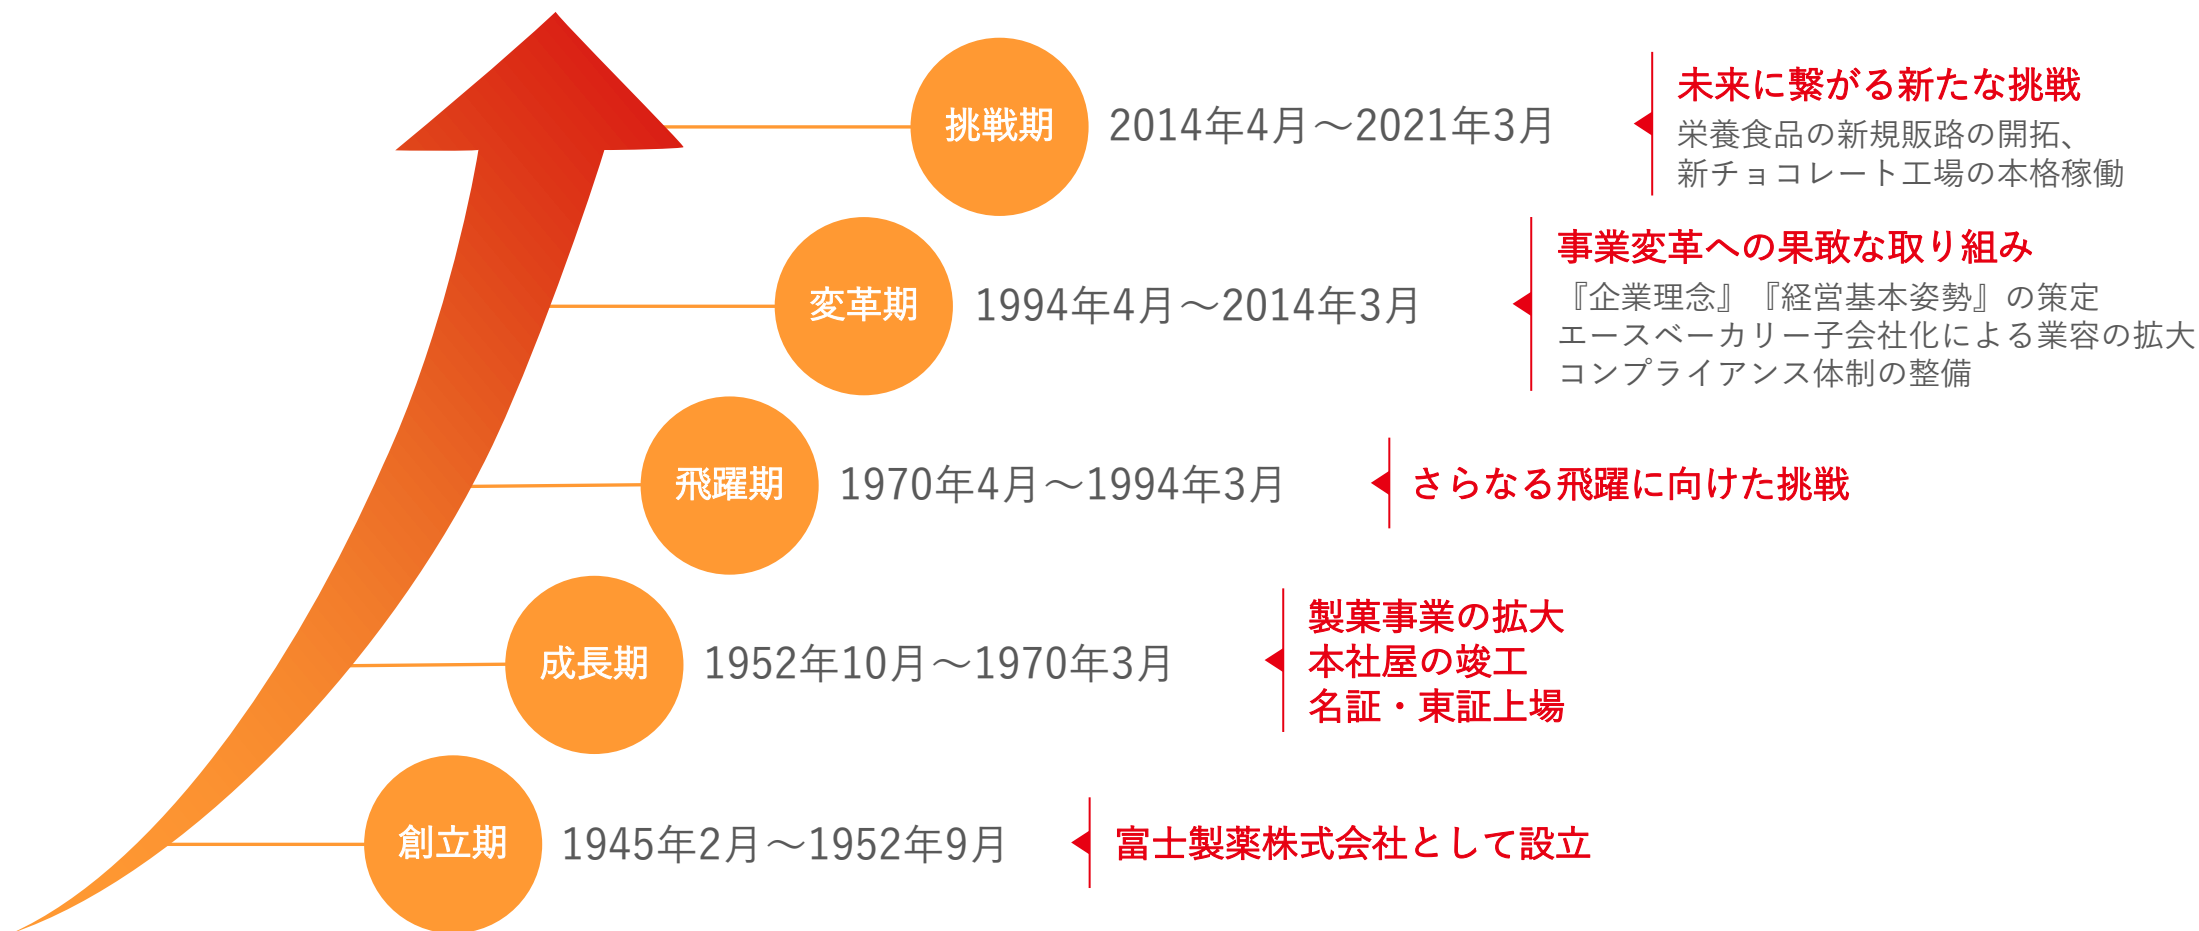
挑戦期 2014年4月～2021年3月

未来に繋がる新たな挑戦
栄養食品の新規販路の開拓、
新チョコレート工場の本格稼働

変革期 1994年4月～2014年3月

事業変革への果敢な取り組み
『企業理念』『経営基本姿勢』の策定
エースベーカリー子会社化による業容の拡大
コンプライアンス体制の整備

飛躍期 1970年4月～1994年3月

さらなる飛躍に向けた挑戦

成長期 1952年10月～1970年3月

製菓事業の拡大
本社屋の竣工
名証・東証上場

創立期 1945年2月～1952年9月

富士製薬株式会社として設立